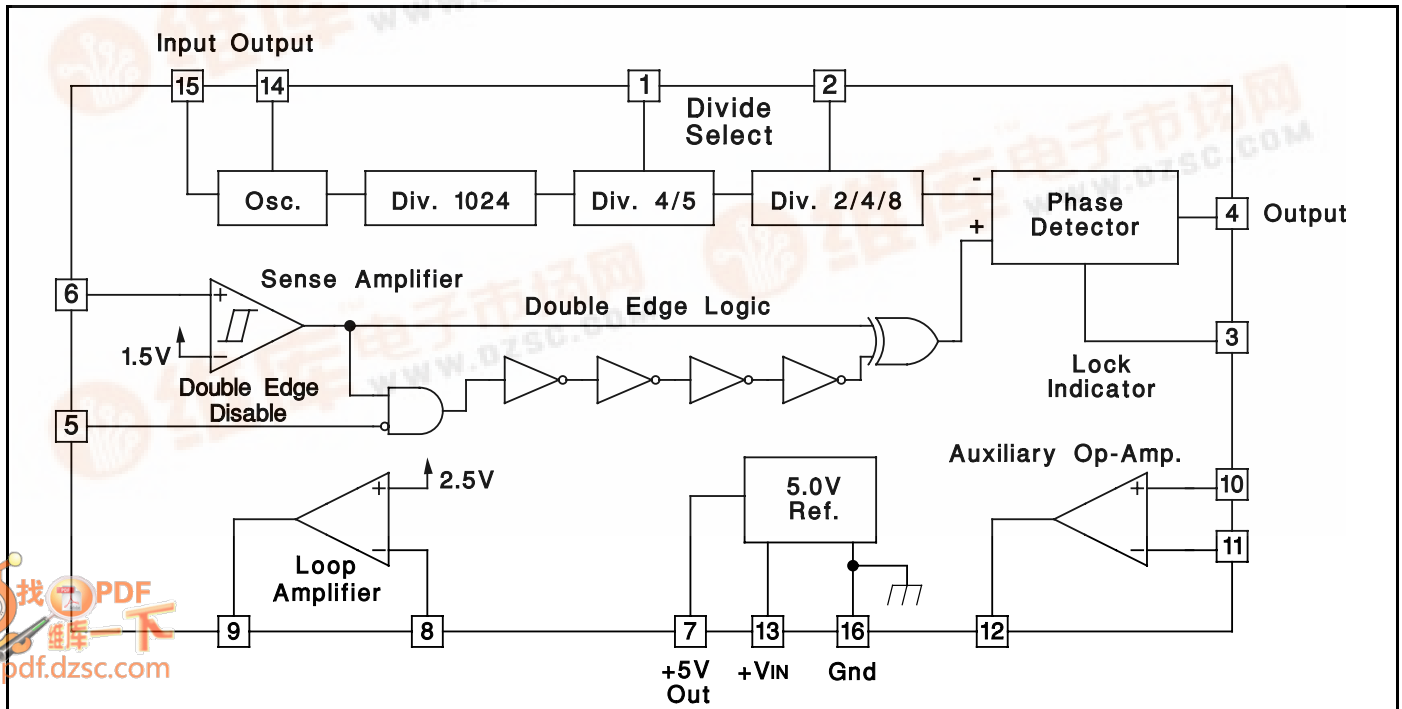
Input Output
15 14 1 2
Divide Select
Osc. Div. 1024 Div. 4/5 Div. 2/4/8
−
+
Phase Detector
4 Output
6
Sense Amplifier
+
−
1.5V
Double Edge Logic
Double Edge Disable
5
3
Lock Indicator
Auxiliary Op-Amp.
+
−
2.5V
Loop Amplifier
5.0V Ref.
+
−
10
11
9 8 7 13 16 12
+5V Out
+VIN
Gnd
找PDF
维库一下
pdf.dzsc.com
www.dzsc.com